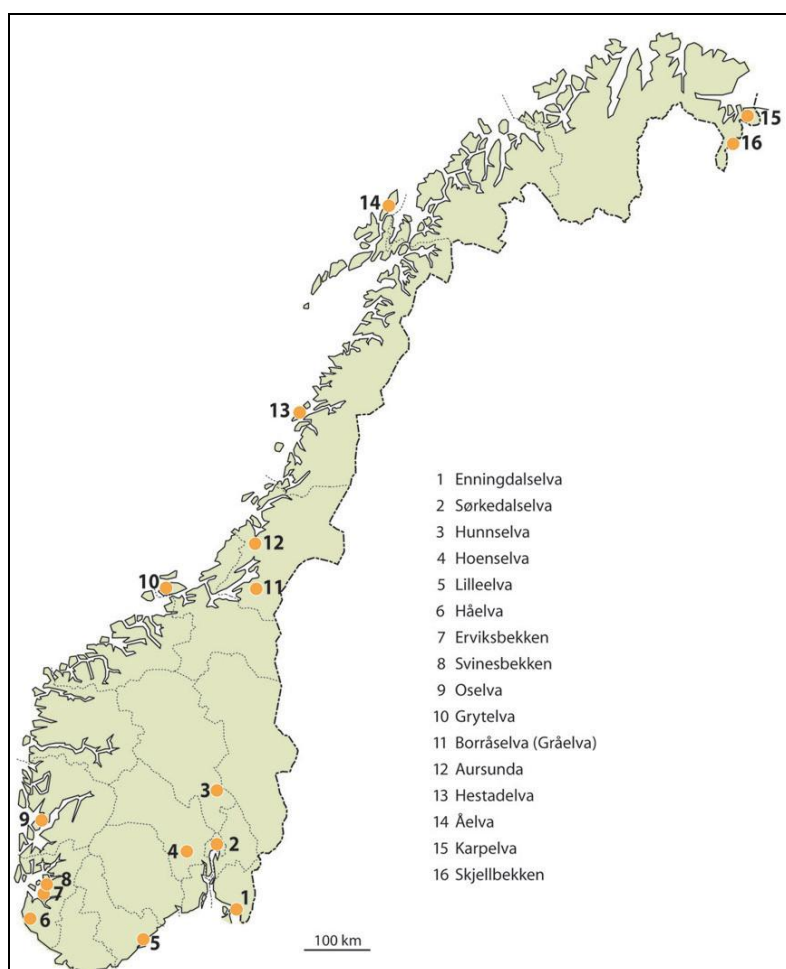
15
16
14
13
12
10
11
3
9
4
2
8
7
1
6
5

1 Enningdalselva
2 Sørkedalselva
3 Hunnselva
4 Hoenselva
5 Lilleelva
6 Håelva
7 Erviksbekken
8 Svinesbekken
9 Oselva
10 Grytelva
11 Borråselva (Gråelva)
12 Aursunda
13 Hestadelva
14 Åelva
15 Karpelva
16 Skjellbekken

100 km